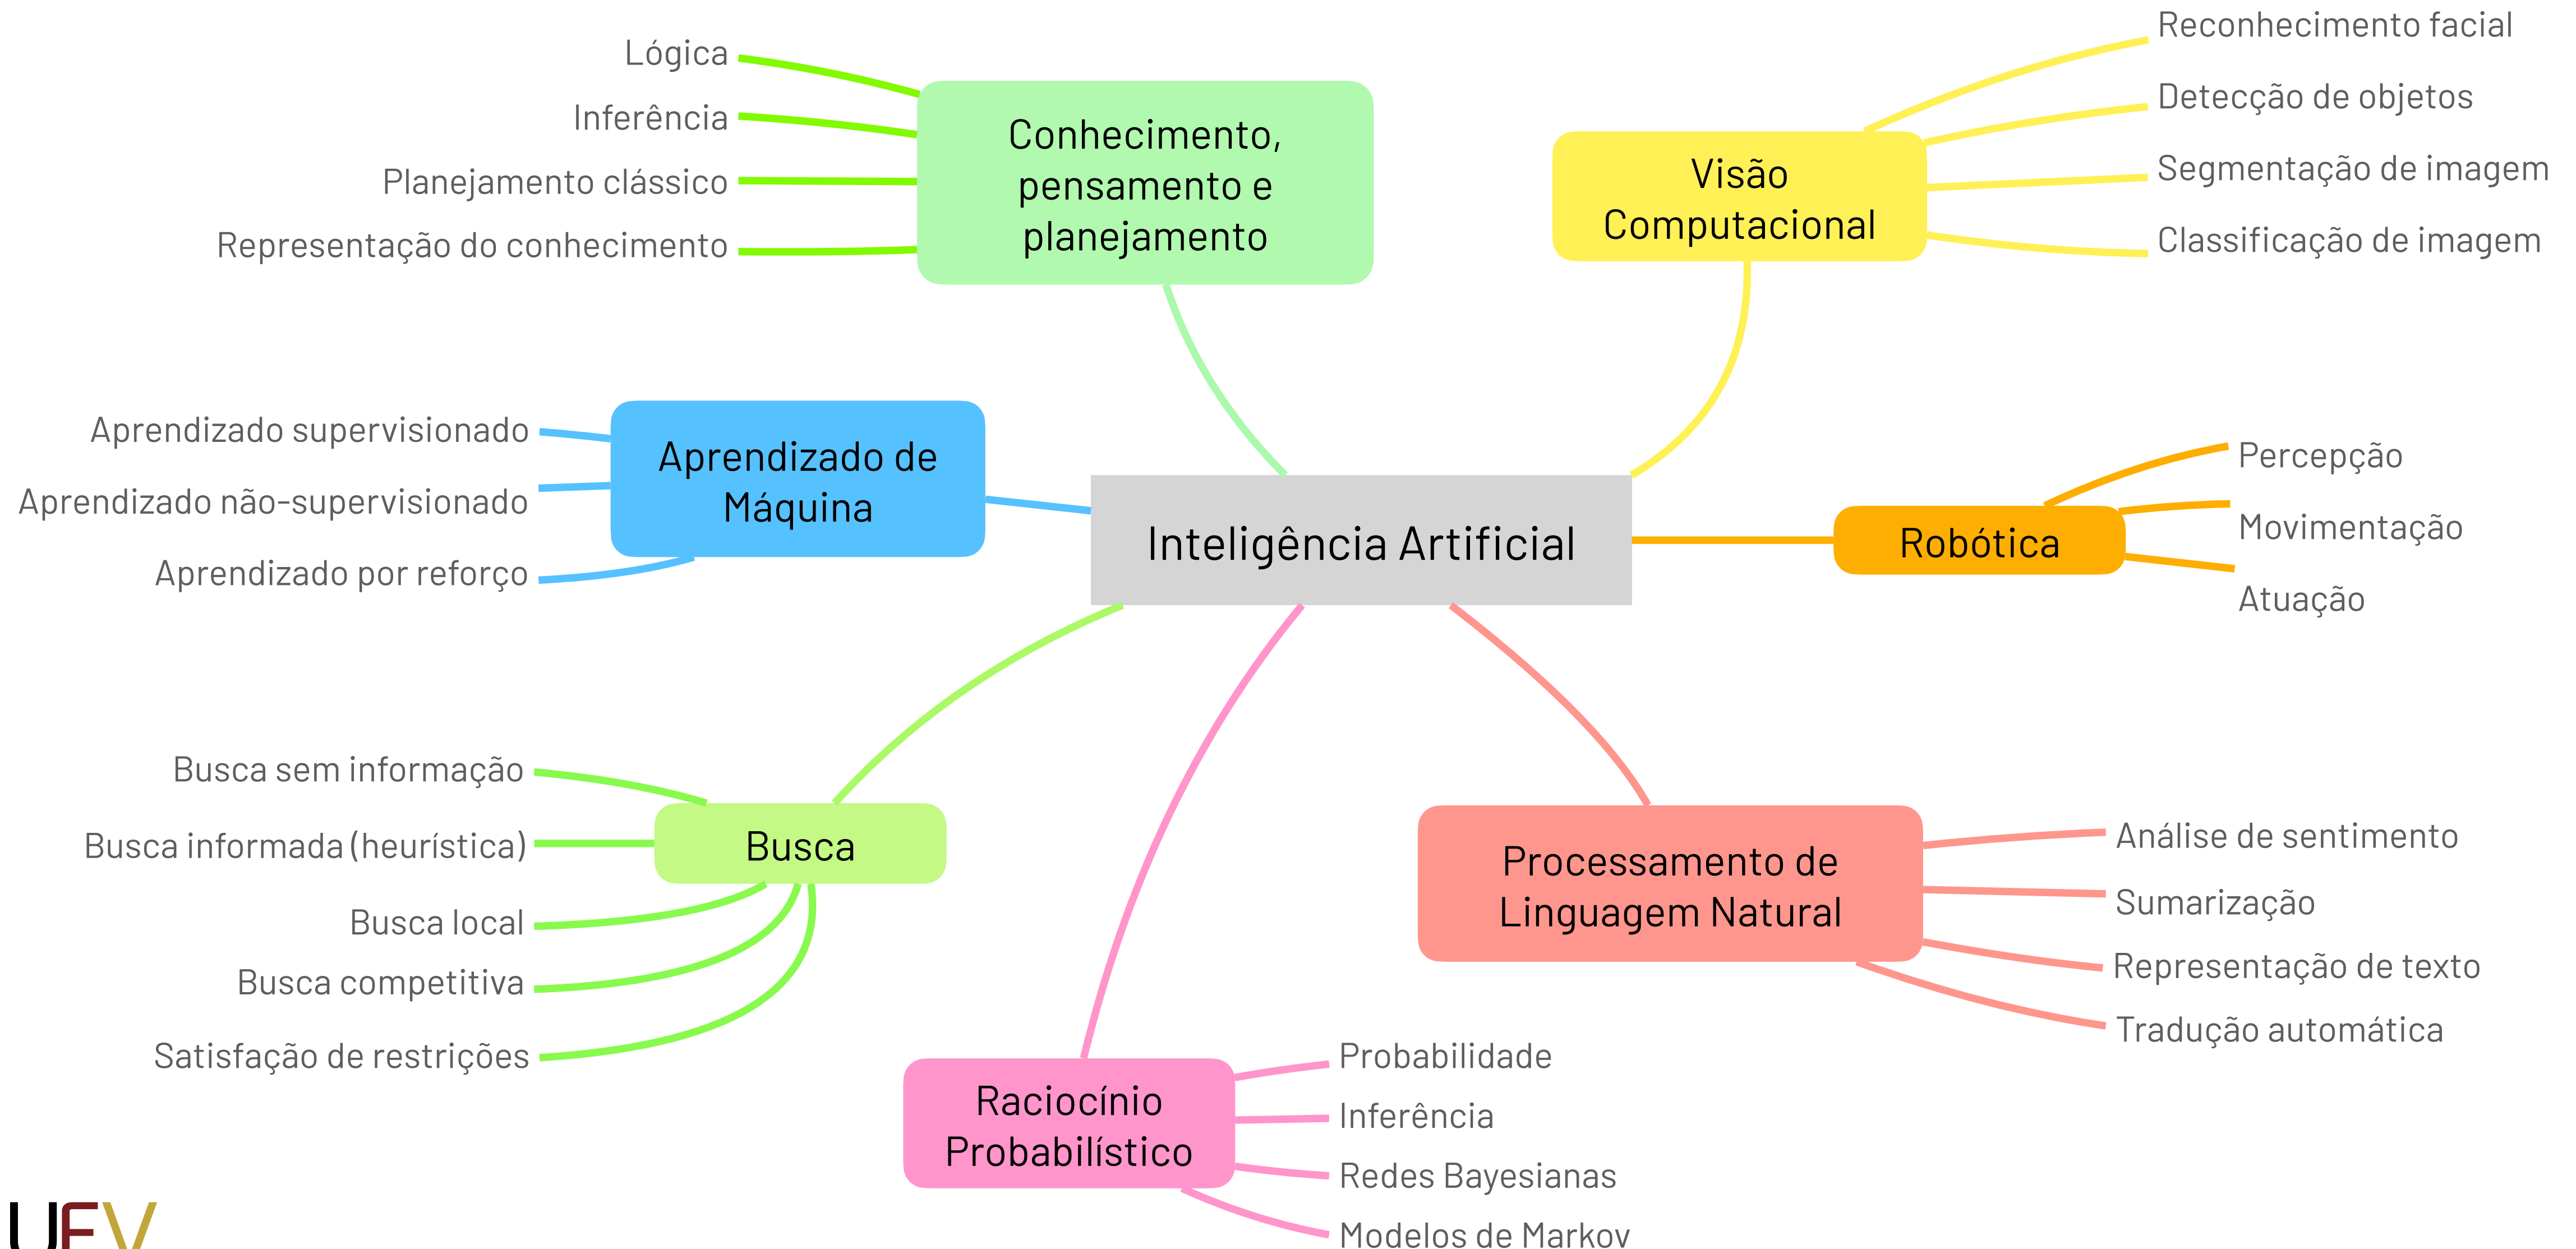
Inteligência Artificial

Conhecimento, pensamento e planejamento
Lógica
Inferência
Planejamento clássico
Representação do conhecimento

Visão Computacional
Reconhecimento facial
Detecção de objetos
Segmentação de imagem
Classificação de imagem

Aprendizado de Máquina
Aprendizado supervisionado
Aprendizado não-supervisionado
Aprendizado por reforço

Robótica
Percepção
Movimentação
Atuação

Busca
Busca sem informação
Busca informada (heurística)
Busca local
Busca competitiva
Satisfação de restrições

Processamento de Linguagem Natural
Análise de sentimento
Sumarização
Representação de texto
Tradução automática

Raciocínio Probabilístico
Probabilidade
Inferência
Redes Bayesianas
Modelos de Markov

UFV